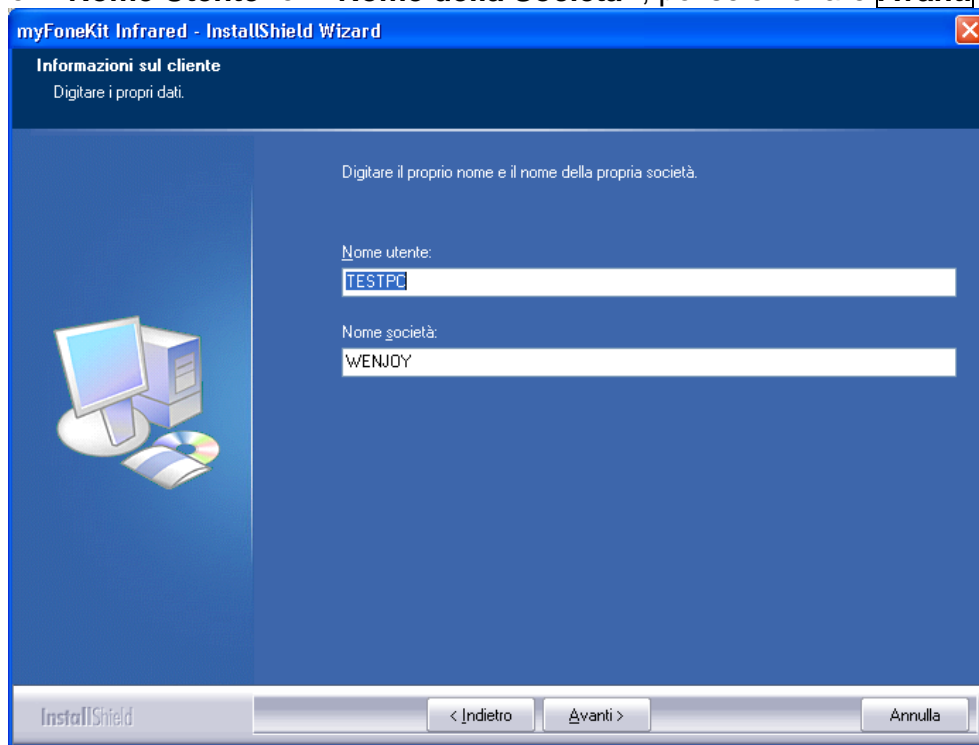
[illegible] "Nome Utente" e "Nome della Società", poi cliccare su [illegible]

myFoneKit Infrared - InstallShield Wizard

Informazioni sul cliente
Digitare i propri dati.

Digitare il proprio nome e il nome della propria società.

Nome utente:
TESTPC

Nome società:
WENJOY

InstallShield

< Indietro

Avanti >

Annulla